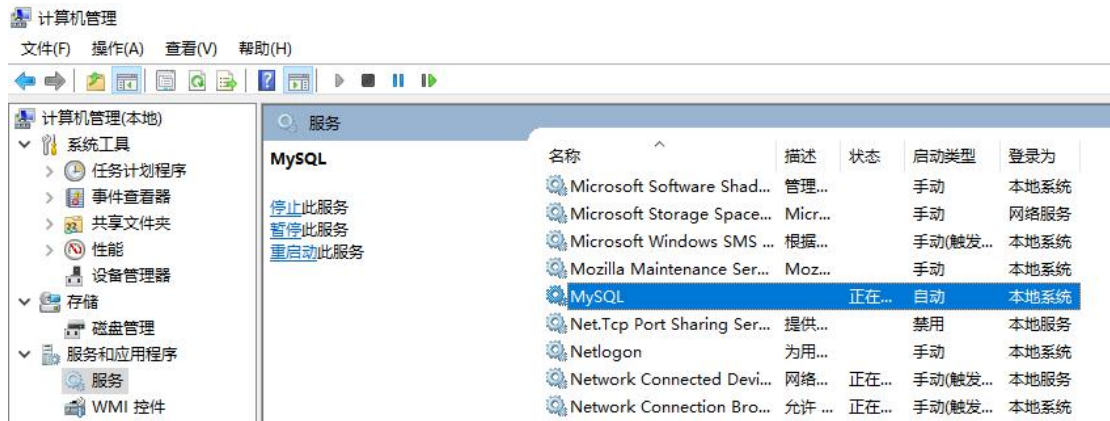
计算机管理

文件(F) 操作(A) 查看(V) 帮助(H)

计算机管理(本地)
系统工具
任务计划程序
事件查看器
共享文件夹
性能
设备管理器
存储
磁盘管理
服务和应用程序
服务
WMI 控件

服务

MySQL

停止此服务
暂停此服务
重启动此服务

| 名称 | 描述 | 状态 | 启动类型 | 登录为 |
|---|---|---|---|---|
| Microsoft Software Shad... | 管理... | | 手动 | 本地系统 |
| Microsoft Storage Space... | Micr... | | 手动 | 网络服务 |
| Microsoft Windows SMS ... | 根据... | | 手动(触发... | 本地系统 |
| Mozilla Maintenance Ser... | Moz... | | 手动 | 本地系统 |
| MySQL | | 正在... | 自动 | 本地系统 |
| Net.Tcp Port Sharing Ser... | 提供... | | 禁用 | 本地服务 |
| Netlogon | 为用... | | 手动 | 本地系统 |
| Network Connected Devi... | 网络... | 正在... | 手动(触发... | 本地服务 |
| Network Connection Bro... | 允许 ... | 正在... | 手动(触发... | 本地系统 |